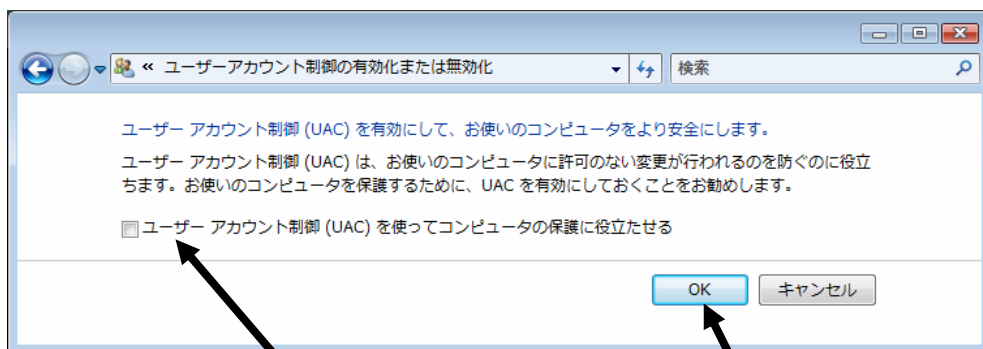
« ユーザーアカウント制御の有効化または無効化

検索

ユーザー アカウント制御 (UAC) を有効にして、お使いのコンピュータをより安全にします。

ユーザー アカウント制御 (UAC) は、お使いのコンピュータに許可のない変更が行われるのを防ぐのに役立ちます。お使いのコンピュータを保護するために、UAC を有効にしておくことをお勧めします。

ユーザー アカウント制御 (UAC) を使ってコンピュータの保護に役立たせる

OK

キャンセル